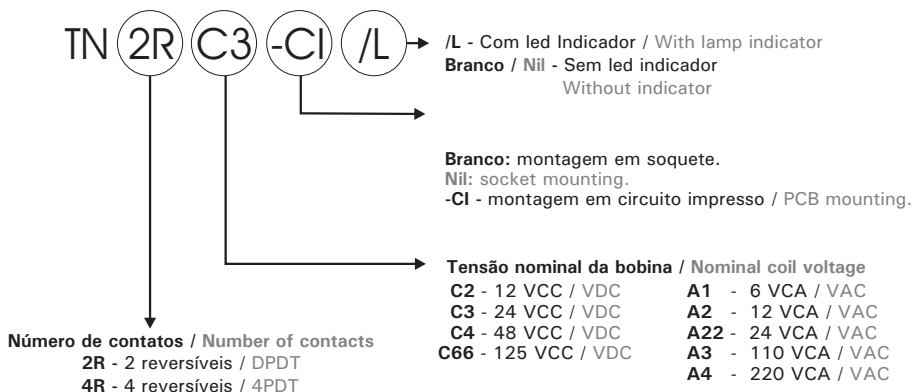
TN 2R C3 -CI /L

/L - Com led Indicador / With lamp indicator
Branco / Nil - Sem led indicador
Without indicator

Branco: montagem em soquete.
Nil: socket mounting.
-CI - montagem em circuito impresso / PCB mounting.

Tensão nominal da bobina / Nominal coil voltage

C2 - 12 VCC / VDC
C3 - 24 VCC / VDC
C4 - 48 VCC / VDC
C66 - 125 VCC / VDC

A1 - 6 VCA / VAC
A2 - 12 VCA / VAC
A22 - 24 VCA / VAC
A3 - 110 VCA / VAC
A4 - 220 VCA / VAC

Número de contatos / Number of contacts
2R - 2 reversíveis / DPDT
4R - 4 reversíveis / 4PDT